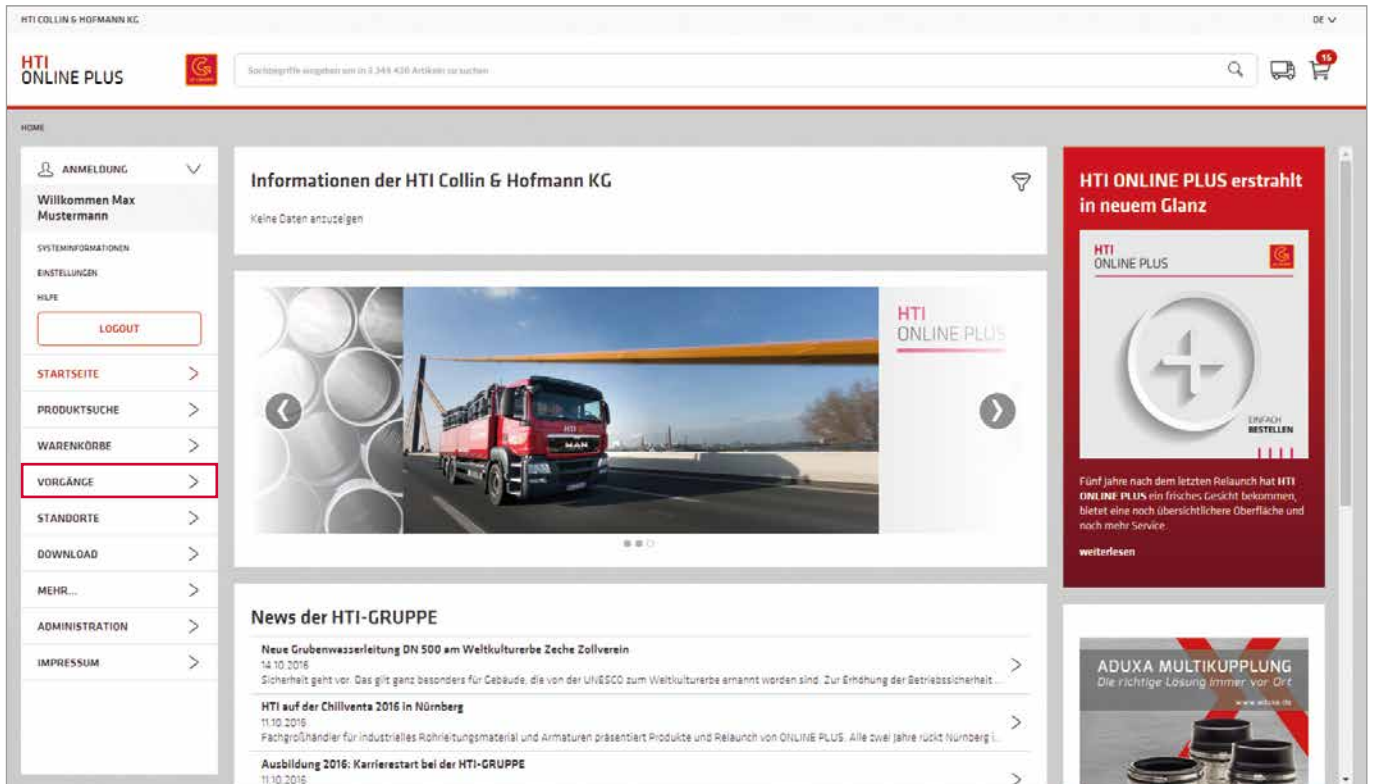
HTI COLLIN & HOFMANN KG

DE

HTI
ONLINE PLUS

Suchbegriffe eingeben um in 3.349.436 Artikeln zu suchen

15

HOME

ANMELDUNG

Willkommen Max Mustermann

SYSTEMINFORMATIONEN

EINSTELLUNGEN

HILFE

LOGOUT

STARTSEITE

PRODUKTSUCHE

WARENKÖRBE

VORGÄNGE

STANDORTE

DOWNLOAD

MEHR...

ADMINISTRATION

IMPRESSUM

Informationen der HTI Collin & Hofmann KG

Keine Daten anzuzeigen

HTI
ONLINE PLUS

News der HTI-GRUPPE

Neue Grubenwasserleitung DN 500 am Weltkulturerbe Zeche Zollverein
14.10.2016
Sicherheit geht vor. Das gilt ganz besonders für Gebäude, die von der UNESCO zum Weltkulturerbe ernannt worden sind. Zur Erhöhung der Betriebssicherheit ...

HTI auf der Chillventa 2016 in Nürnberg
11.10.2016
Fachgroßhändler für industrielles Rohrleitungsmaterial und Armaturen präsentiert Produkte und Relaunch von ONLINE PLUS. Alle zwei Jahre rückt Nürnberg i...

Ausbildung 2016: Karrierestart bei der HTI-GRUPPE
11.10.2016

HTI ONLINE PLUS erstrahlt in neuem Glanz

HTI
ONLINE PLUS

EINFACH
BESTELLEN

Fünf Jahre nach dem letzten Relaunch hat HTI ONLINE PLUS ein frisches Gesicht bekommen, bietet eine noch übersichtlichere Oberfläche und noch mehr Service.

weiterlesen

ADUXA MULTIKUPPLUNG
Die richtige Lösung immer vor Ort
www.aduxa.de